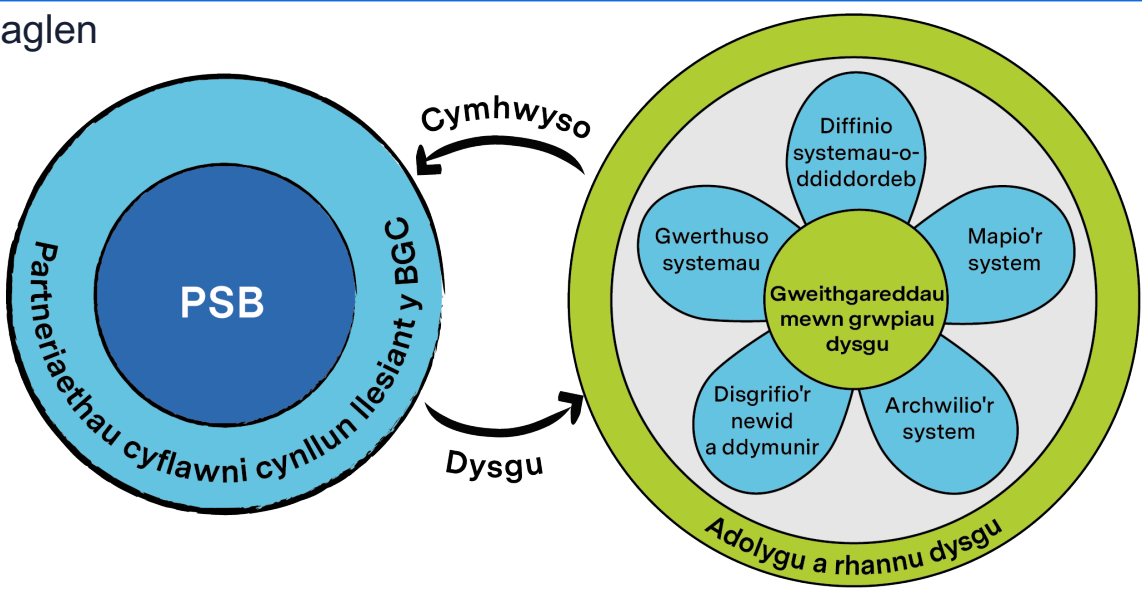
aglen

PSB

Partneriaethau cyflawni cynllun llesiant y BGC

Cymhwyso

Dysgu

Diffinio systemau-o-ddiddordeb

Mapio'r system

Archwilio'r system

Disgrifio'r newid a ddymunir

Gwerthuso systemau

Gweithgareddau mewn grwpiau dysgu

Adolygu a rhannu dysgu